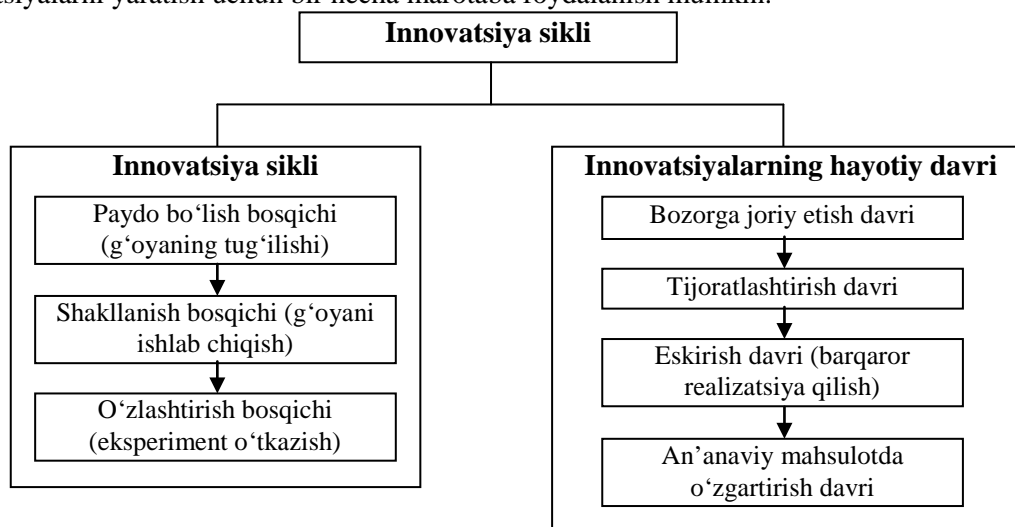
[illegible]

Innovatsiya sikli

Innovatsiya sikli

Paydo bo‘lish bosqichi (g‘oyaning tug‘ilishi)

Shakllanish bosqichi (g‘oyani ishlab chiqish)

O‘zlashtirish bosqichi (eksperiment o‘tkazish)

Innovatsiyalarning hayotiy davri

Bozorga joriy etish davri

Tijoratlashtirish davri

Eskirish davri (barqaror realizatsiya qilish)

An’anaviy mahsulotda o‘zgartirish davri